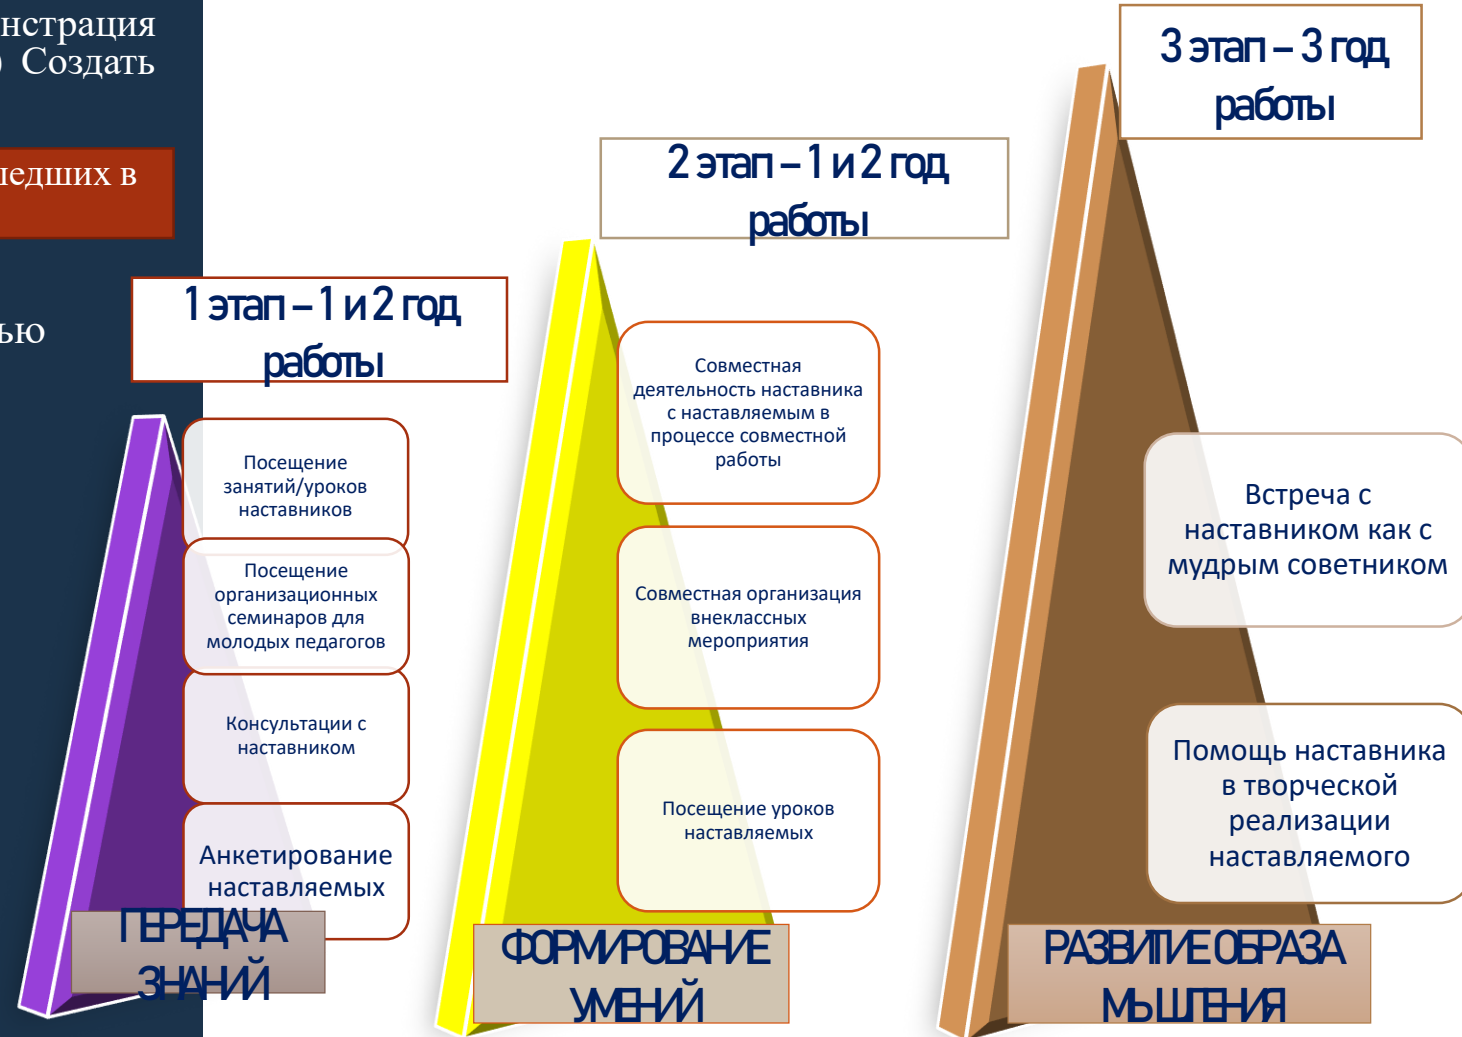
нстрация
Создать

едших в

ью

1 этап – 1 и 2 год работы

Посещение занятий/уроков наставников

Посещение организационных семинаров для молодых педагогов

Консультации с наставником

Анкетирование наставляемых

ПЕРЕДАЧА ЗНАНИЙ

2 этап – 1 и 2 год работы

Совместная деятельность наставника с наставляемым в процессе совместной работы

Совместная организация внеклассных мероприятия

Посещение уроков наставляемых

ФОРМИРОВАНИЕ УМЕНИЙ

3 этап – 3 год работы

Встреча с наставником как с мудрым советником

Помощь наставника в творческой реализации наставляемого

РАЗВИТИЕ ОБРАЗА МЫШЛЕНИЯ